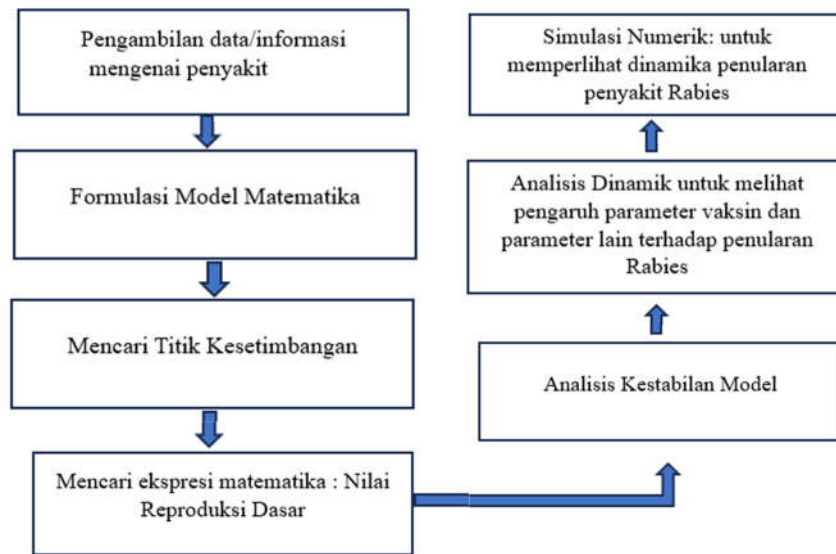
Pengambilan data/informasi mengenai penyakit

Formulasi Model Matematika

Mencari Titik Kesetimbangan

Mencari ekspresi matematika : Nilai Reproduksi Dasar

Analisis Kestabilan Model

Analisis Dinamik untuk melihat pengaruh parameter vaksin dan parameter lain terhadap penularan Rabies

Simulasi Numerik: untuk memperlihat dinamika penularan penyakit Rabies